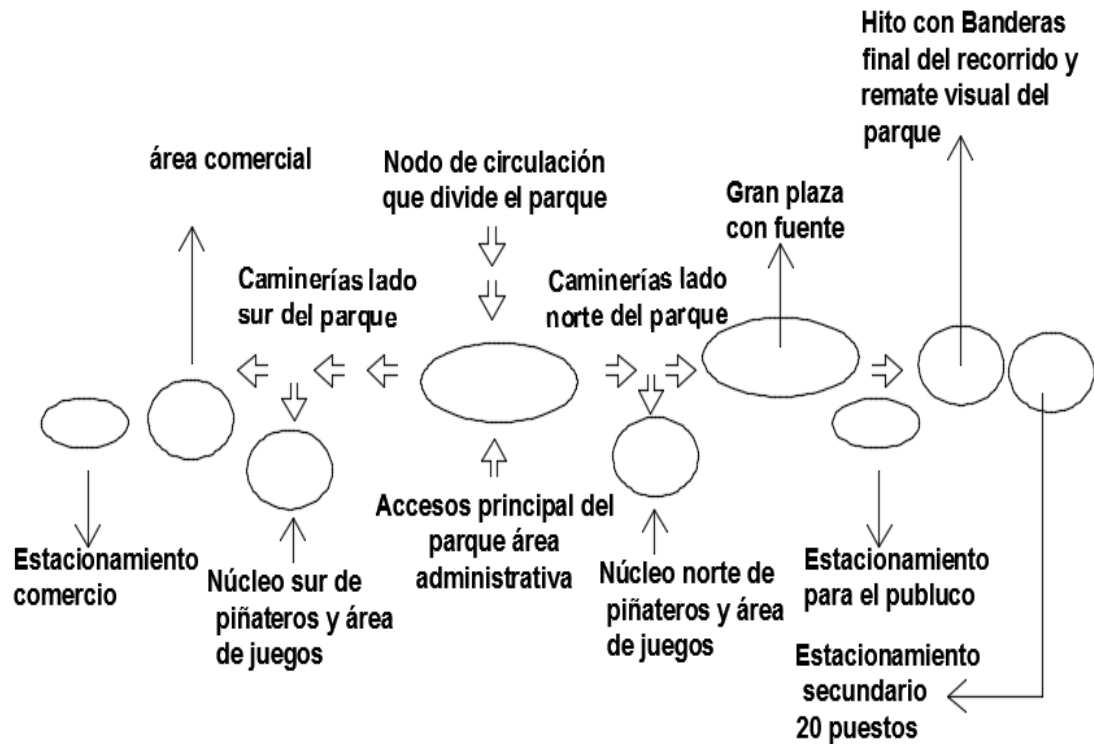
Hito con Banderas final del recorrido y remate visual del parque

área comercial

Nodo de circulación que divide el parque

Gran plaza con fuente

Caminerías lado sur del parque

Caminerías lado norte del parque

Estacionamiento comercio

Núcleo sur de piñateros y área de juegos

Accesos principal del parque área administrativa

Núcleo norte de piñateros y área de juegos

Estacionamiento para el publuco

Estacionamiento secundario 20 puestos